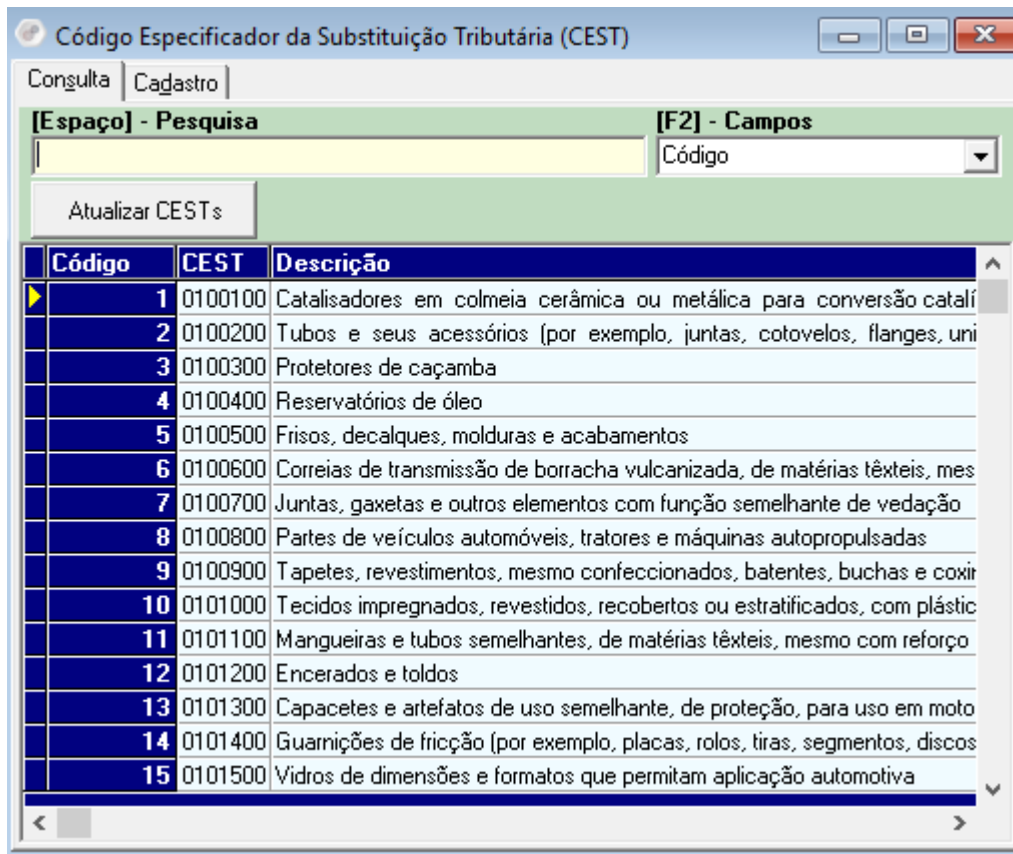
Código Especificador da Substituição Tributária (CEST)

Consulta | Cadastro

[Espaço] - Pesquisa

[F2] - Campos

Código

Atualizar CESTs

| Código | CEST | Descrição |
|---|---|---|
| 1 | 0100100 | Catalisadores em colmeia cerâmica ou metálica para conversão catalí |
| 2 | 0100200 | Tubos e seus acessórios (por exemplo, juntas, cotovelos, flanges, uni |
| 3 | 0100300 | Protetores de caçamba |
| 4 | 0100400 | Reservatórios de óleo |
| 5 | 0100500 | Frisos, decalques, molduras e acabamentos |
| 6 | 0100600 | Correias de transmissão de borracha vulcanizada, de matérias têxteis, mes |
| 7 | 0100700 | Juntas, gaxetas e outros elementos com função semelhante de vedação |
| 8 | 0100800 | Partes de veículos automóveis, tratores e máquinas autopropulsadas |
| 9 | 0100900 | Tapetes, revestimentos, mesmo confeccionados, batentes, buchas e coxir |
| 10 | 0101000 | Tecidos impregnados, revestidos, recobertos ou estratificados, com plástic |
| 11 | 0101100 | Mangueiras e tubos semelhantes, de matérias têxteis, mesmo com reforço |
| 12 | 0101200 | Encerados e toldos |
| 13 | 0101300 | Capacetes e artefatos de uso semelhante, de proteção, para uso em moto |
| 14 | 0101400 | Guarnições de fricção (por exemplo, placas, rolos, tiras, segmentos, discos |
| 15 | 0101500 | Vidros de dimensões e formatos que permitam aplicação automotiva |